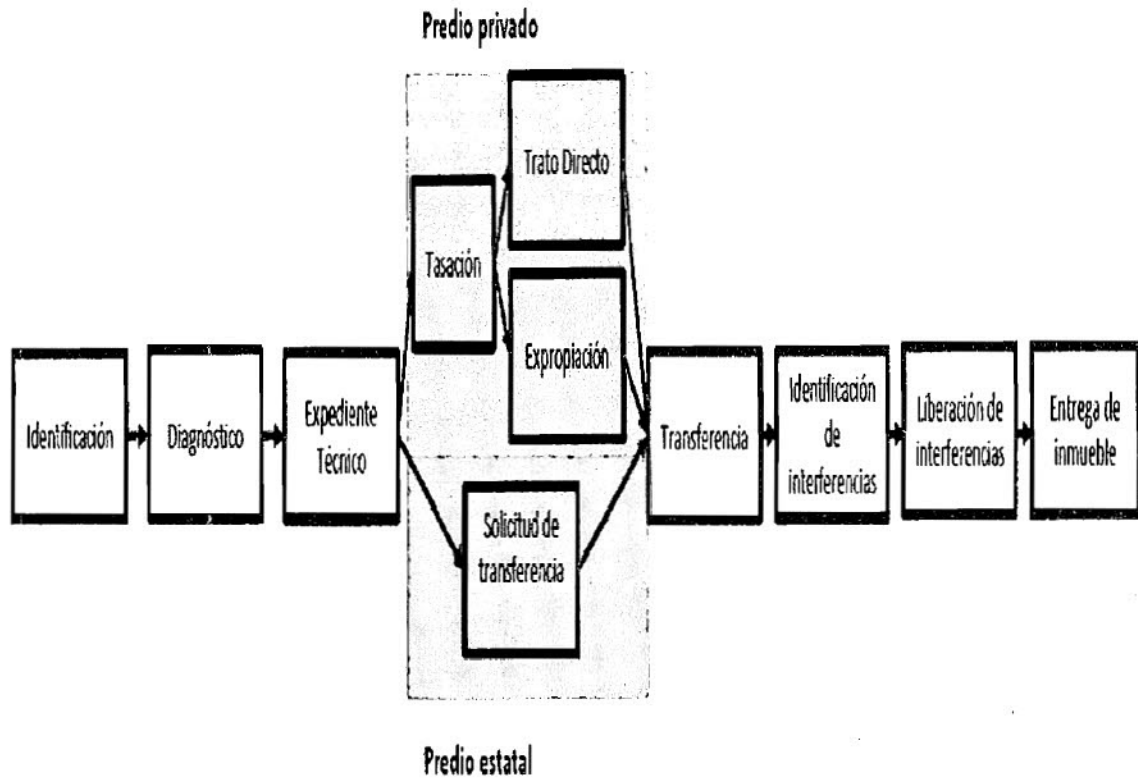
Predio privado

Identificación

Diagnóstico

Expediente Técnico

Tasación

Trato Directo

Expropiación

Solicitud de transferencia

Transferencia

Identificación de interferencias

Liberación de interferencias

Entrega de inmueble

Predio estatal